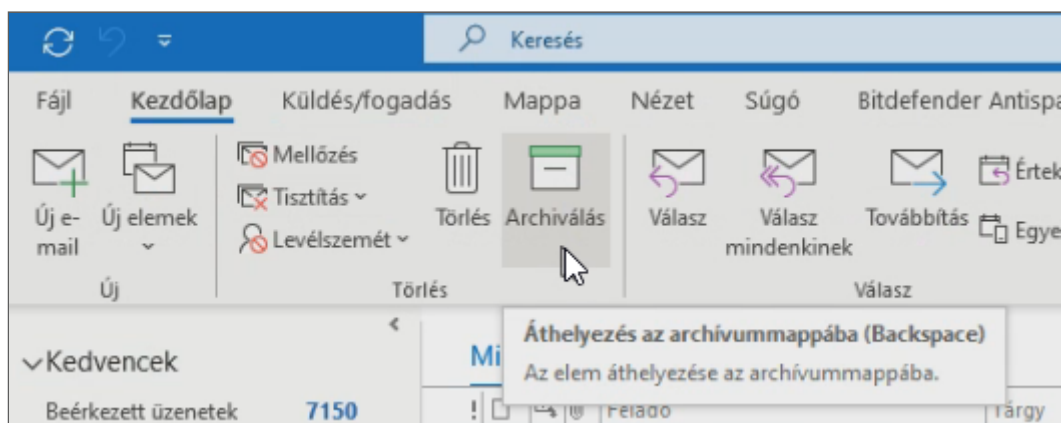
Keresés

Fájl Kezdőlap Küldés/fogadás Mappa Nézet Súgó Bitdefender Antispa

Új e-mail Új elemek

Új

Mellőzés
Tisztítás
Levélszemét

Törlés Archiválás

Törlés

Válasz Válasz mindenkinek Továbbítás Értek Egye

Válasz

Kedvencek

Beérkezett üzenetek 7150

Mi

Áthelyezés az archívummappába (Backspace)
Az elem áthelyezése az archívummappába.

! Feladó Tárgy